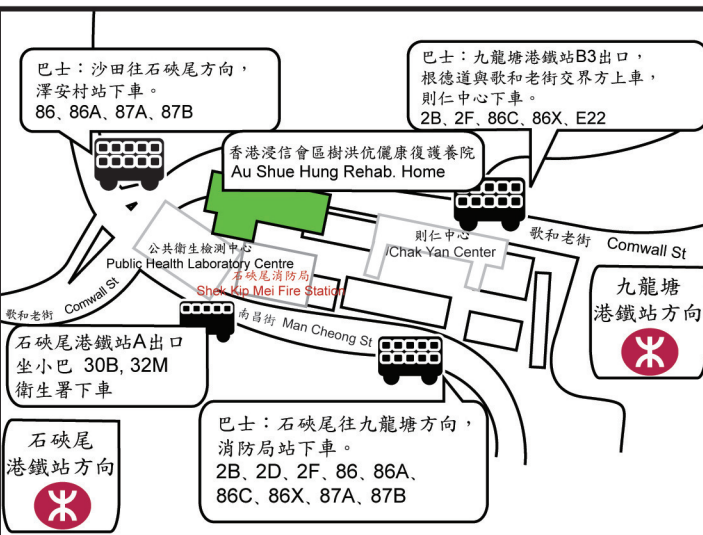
巴士：沙田往石硤尾方向，
澤安村站下車。
86、86A、87A、87B

巴士：九龍塘港鐵站B3出口，
根德道與歌和老街交界方上車，
則仁中心下車。
2B、2F、86C、86X、E22

香港浸信會區樹洪伉儷康復護養院
Au Shue Hung Rehab. Home

公共衛生檢測中心
Public Health Laboratory Centre

則仁中心
Chak Yan Center

歌和老街
Cornwall St

石硤尾消防局
Shek Kip Mei Fire Station

九龍塘
港鐵站方向

歌和老街
Cornwall St

南昌街
Man Cheong St

石硤尾港鐵站A出口
坐小巴 30B, 32M
衛生署下車

石硤尾
港鐵站方向

巴士：石硤尾往九龍塘方向，
消防局站下車。
2B、2D、2F、86、86A、
86C、86X、87A、87B